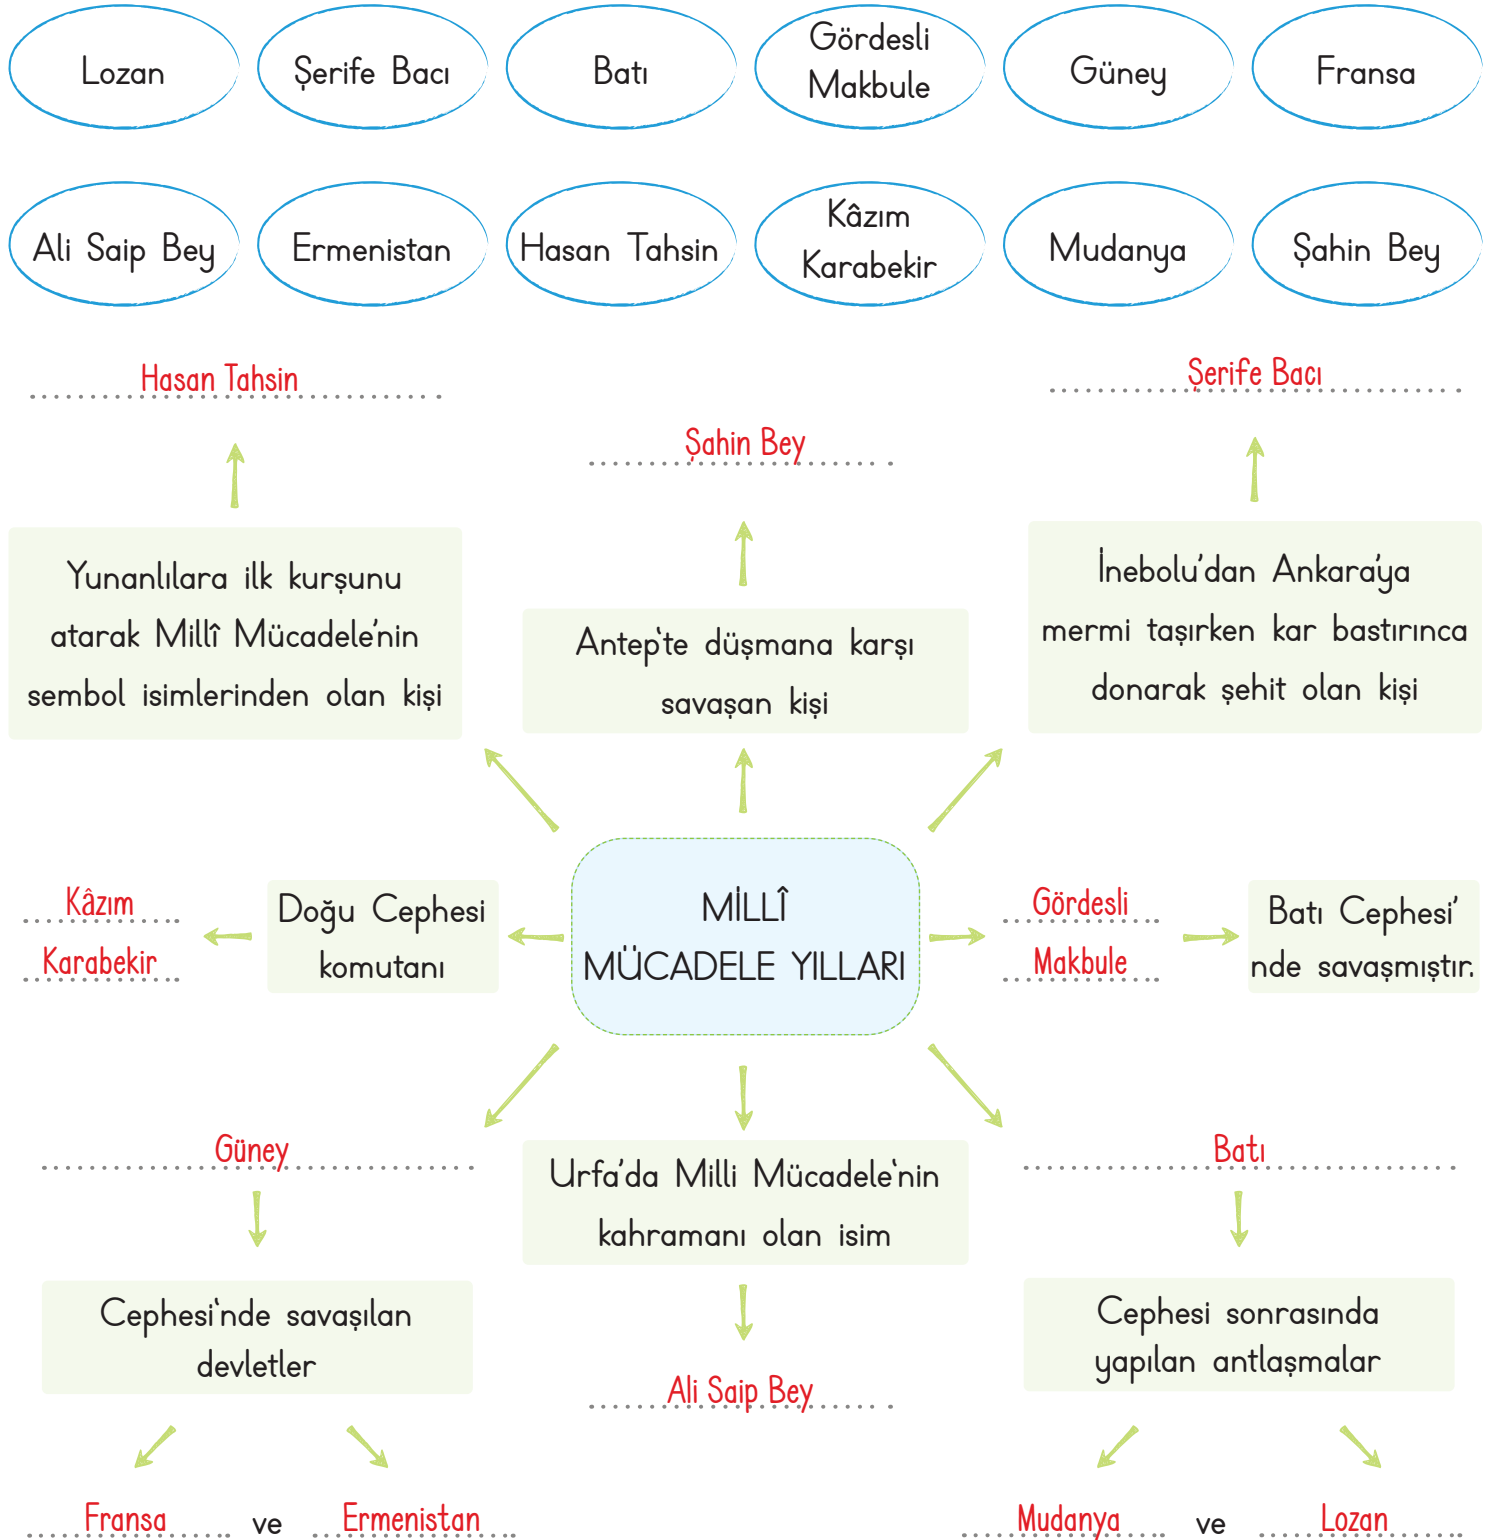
Lozan

Şerife Bacı

Batı

Gördesli Makbule

Güney

Fransa

Ali Saip Bey

Ermenistan

Hasan Tahsin

Kâzım Karabekir

Mudanya

Şahin Bey

Hasan Tahsin

Şahin Bey

Şerife Bacı

Yunanlılara ilk kurşunu atarak Millî Mücadele'nin sembol isimlerinden olan kişi

Antep'te düşmana karşı savaşan kişi

İnebolu'dan Ankara'ya mermi taşırken kar bastırınca donarak şehit olan kişi

Kâzım Karabekir

Doğu Cephesi komutanı

MİLLÎ MÜCADELE YILLARI

Gördesli Makbule

Batı Cephesi'nde savaşmıştır.

Güney

Urfa'da Milli Mücadele'nin kahramanı olan isim

Batı

Cephesi'nde savaşılan devletler

Ali Saip Bey

Cephesi sonrasında yapılan antlaşmalar

Fransa ve Ermenistan

Mudanya ve Lozan